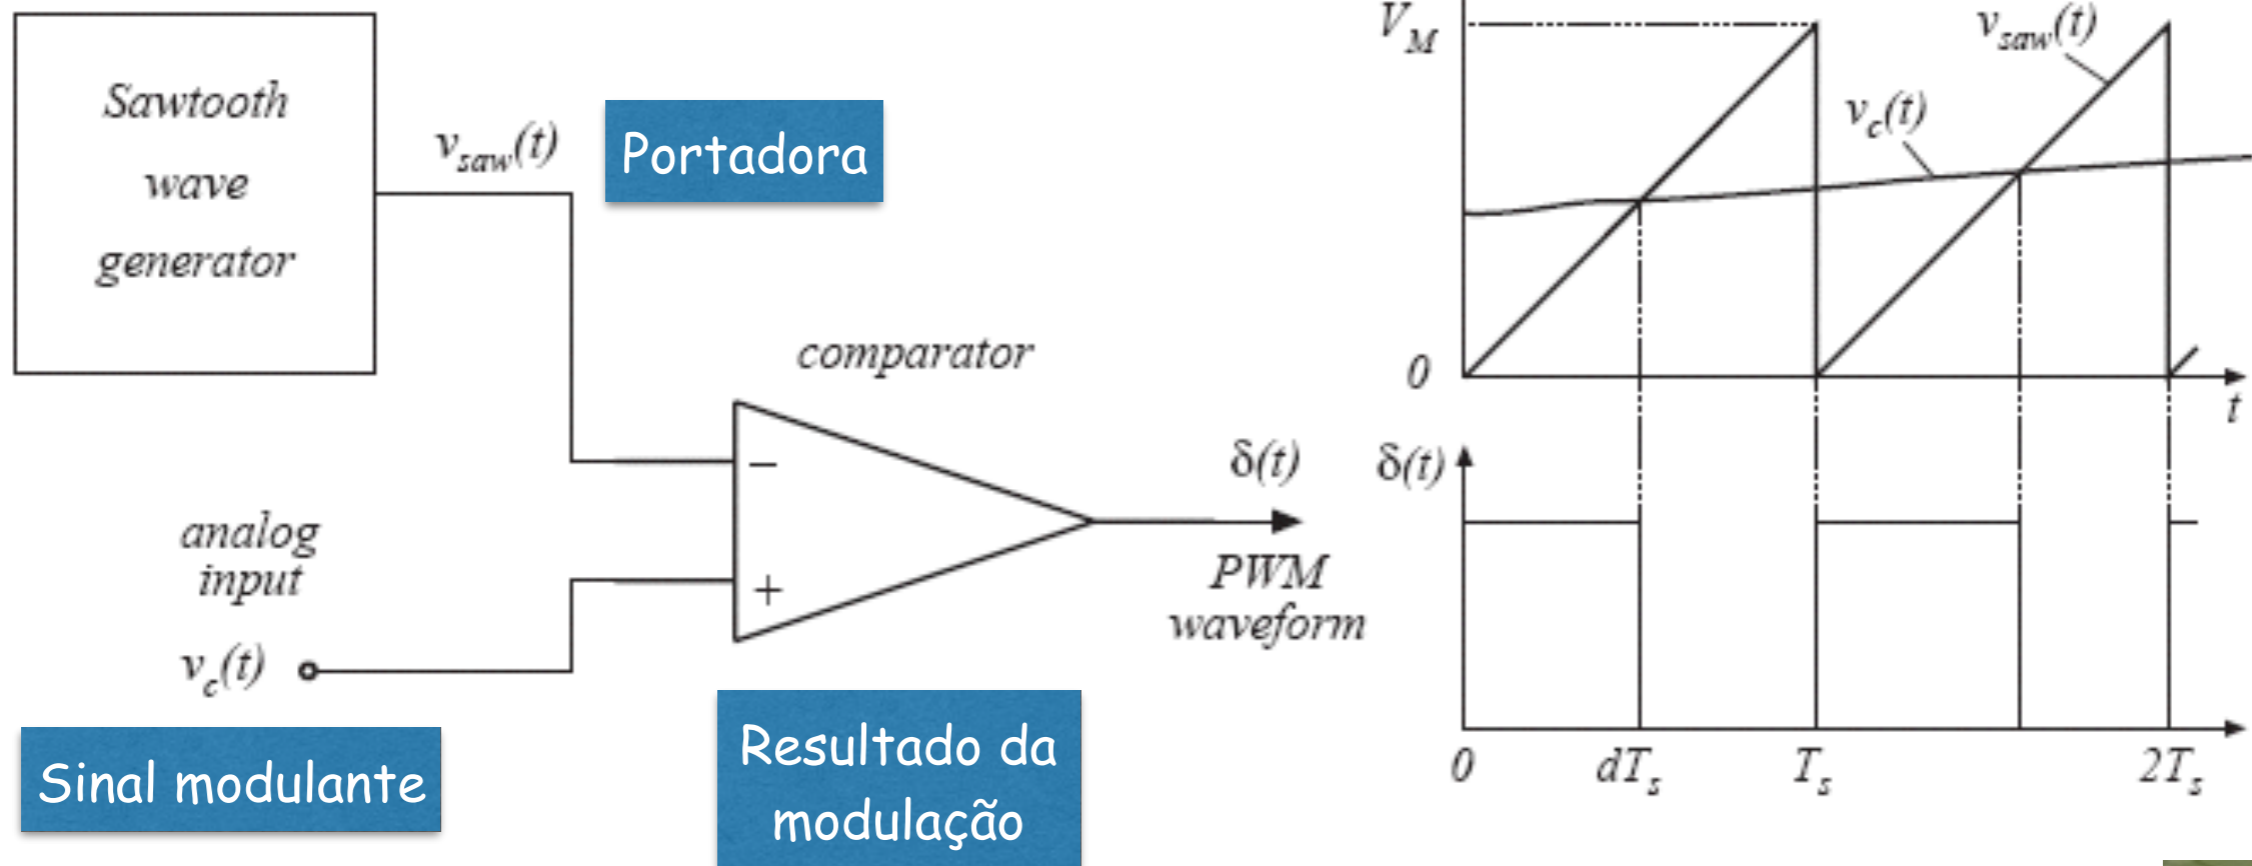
Sawtooth wave generator

$v_{saw}(t)$

Portadora

comparator

−

+

$\delta(t)$

PWM waveform

analog input

$v_c(t)$

Sinal modulante

Resultado da modulação

$V_M$

$v_{saw}(t)$

$v_c(t)$

0

$t$

$\delta(t)$

0

$dT_s$

$T_s$

$2T_s$